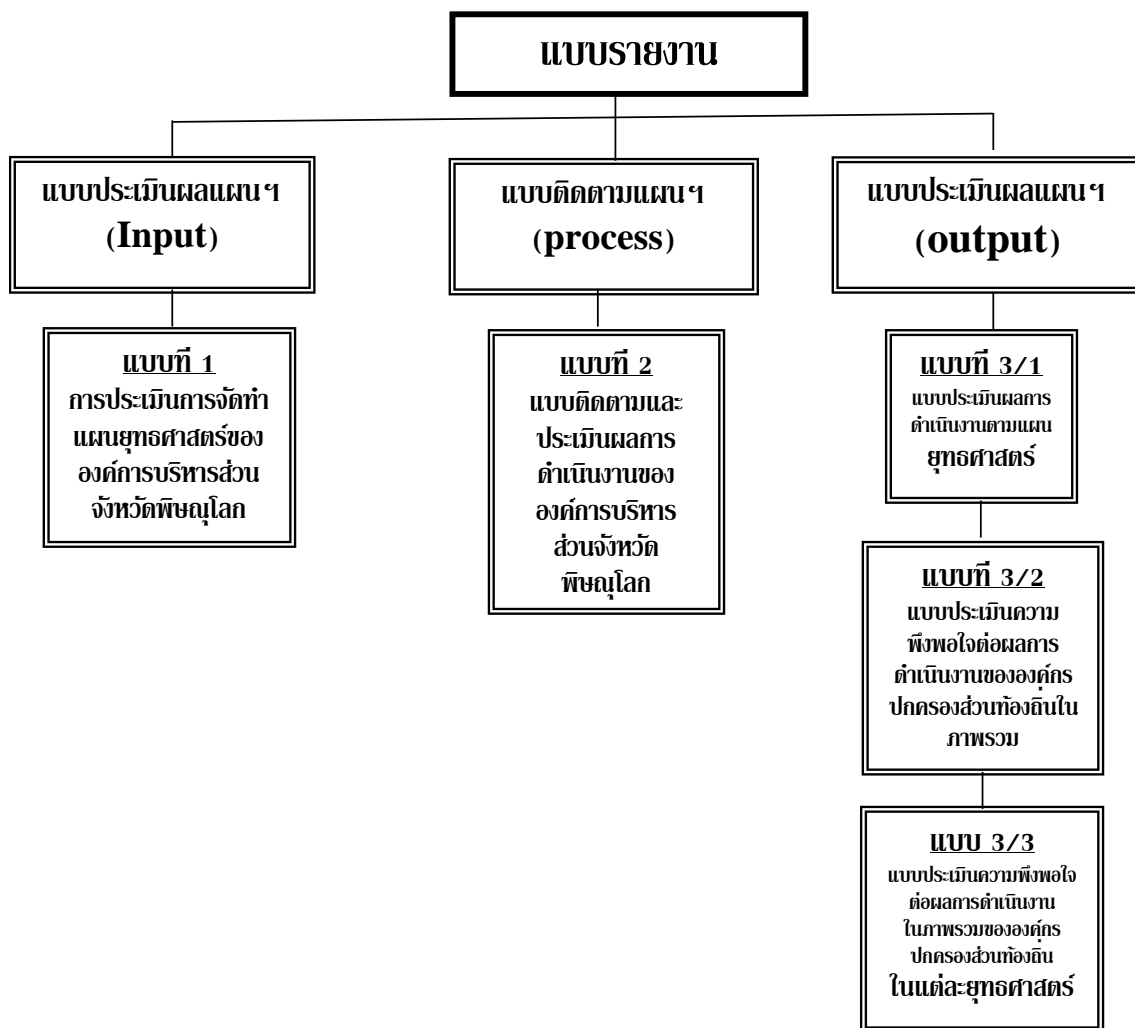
แบบรายงาน

แบบประเมินผลแผนฯ (Input)

แบบติดตามแผนฯ (process)

แบบประเมินผลแผนฯ (output)

แบบที่ 1
การประเมินการจัดทำแผนยุทธศาสตร์ขององค์การบริหารส่วนจังหวัดพิษณุโลก

แบบที่ 2
แบบติดตามและประเมินผลการดำเนินงานขององค์การบริหารส่วนจังหวัดพิษณุโลก

แบบที่ 3/1
แบบประเมินผลการดำเนินงานตามแผนยุทธศาสตร์

แบบที่ 3/2
แบบประเมินความพึงพอใจต่อผลการดำเนินงานขององค์กรปกครองส่วนท้องถิ่นในภาพรวม

แบบ 3/3
แบบประเมินความพึงพอใจต่อผลการดำเนินงานในภาพรวมขององค์กรปกครองส่วนท้องถิ่นในแต่ละยุทธศาสตร์